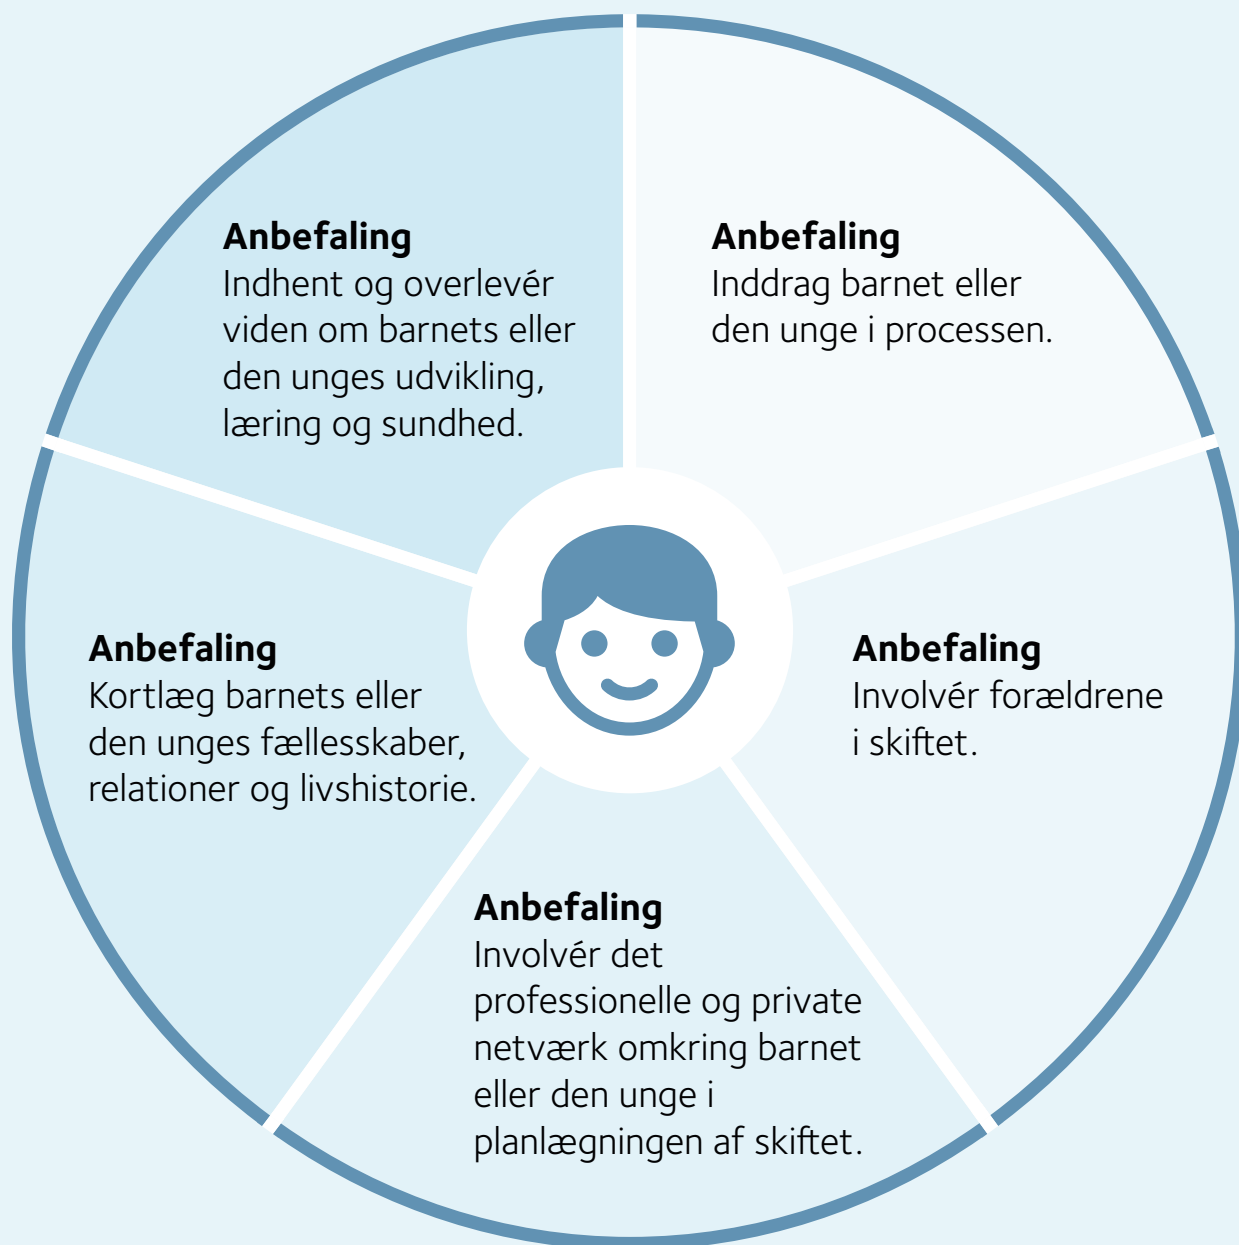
**Anbefaling**
Indhent og overlevér viden om barnets eller den unges udvikling, læring og sundhed.

**Anbefaling**
Inddrag barnet eller den unge i processen.

**Anbefaling**
Kortlæg barnets eller den unges fællesskaber, relationer og livshistorie.

**Anbefaling**
Involvér forældrene i skiftet.

**Anbefaling**
Involvér det professionelle og private netværk omkring barnet eller den unge i planlægningen af skiftet.